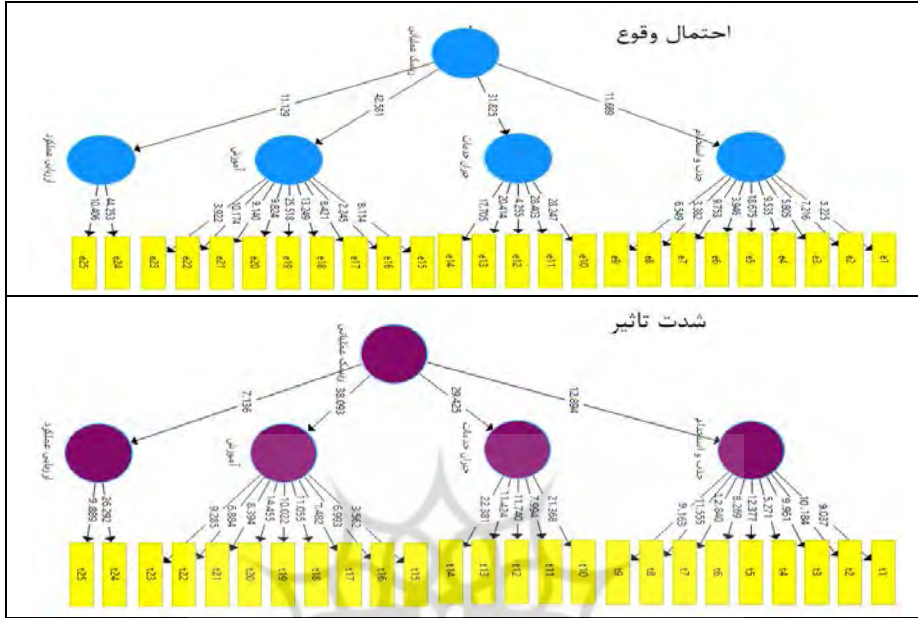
احتمال وقوع

ریسک عملیاتی

11.129
42.581
31.825
11.689

ارتباطی عملیاتی
آموزش
جبران خدمات
جذب و استخدام

10.406
44.253
3.922
10.174
9.140
9.804
25.518
13.265
8.421
2.345
8.114
17.700
20.414
4.325
28.403
20.247
6.549
3.382
9.753
3.946
10.675
9.535
5.905
7.216
3.225

e25 e24 e23 e22 e21 e20 e19 e18 e17 e16 e15 e14 e13 e12 e11 e10 e9 e8 e7 e6 e5 e4 e3 e2 e1

شدت تاثیر

ریسک عملیاتی

7.136
38.093
29.425
12.884

ارتباطی عملیاتی
آموزش
جبران خدمات
جذب و استخدام

9.889
26.292
9.285
6.884
8.394
14.455
10.022
11.055
7.482
6.993
3.582
22.381
11.424
11.740
7.554
21.368
9.165
11.555
12.840
8.289
12.377
5.271
9.951
10.184
9.037

t25 t24 t23 t22 t21 t20 t19 t18 t17 t16 t15 t14 t13 t12 t11 t10 t9 t8 t7 t6 t5 t4 t3 t2 t1